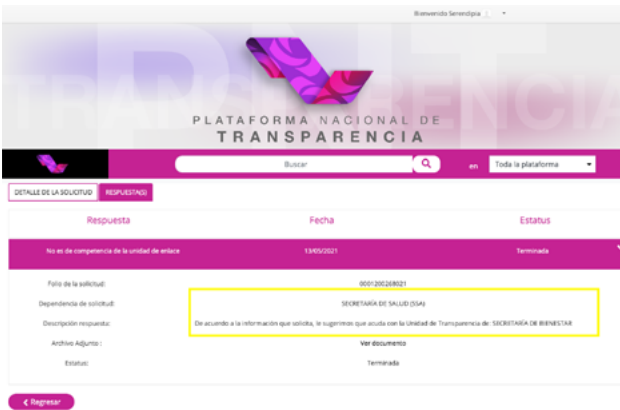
Bienvenido Serendipia

PLATAFORMA NACIONAL DE TRANSPARENCIA

Buscar

en Toda la plataforma

DETALLE DE LA SOLICITUD RESPUESTA(S)

| Respuesta | Fecha | Estatus |
|---|---|---|
| No es de competencia de la unidad de enlace | 13/05/2021 | Terminada |

Folio de la solicitud: 0001200268021

Dependencia de solicitud: SECRETARÍA DE SALUD (SSA)

Descripción respuesta: De acuerdo a la información que solicita, le sugerimos que acuda con la Unidad de Transparencia de: SECRETARÍA DE BIENESTAR

Archivo Adjunto : Ver documento

Estatus: Terminada

Regresar